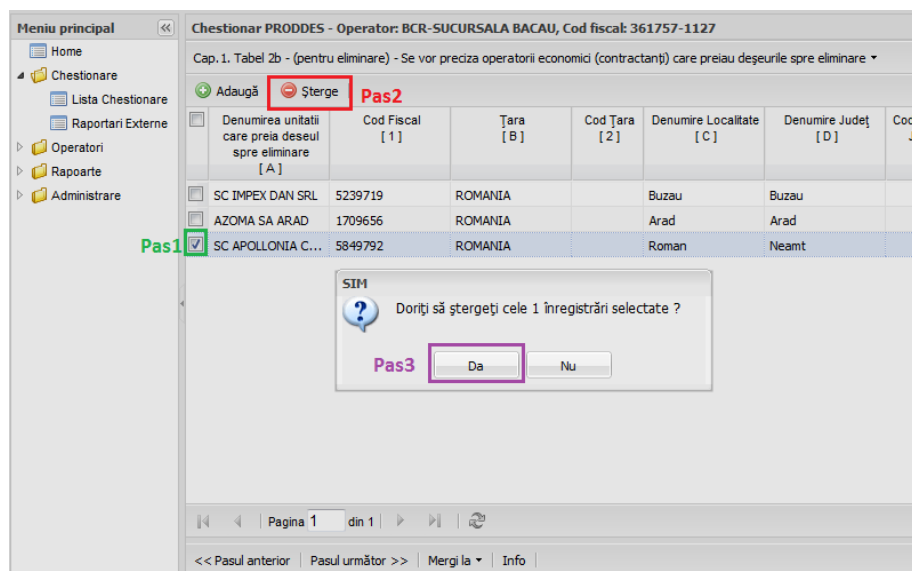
Meniu principal

Home
Chestionare
Lista Chestionare
Raportari Externe
Operatori
Rapoarte
Administrare

Chestionar PRODDES - Operator: BCR-SUCURSALA BACAU, Cod fiscal: 361757-1127

Cap. 1. Tabel 2b - (pentru eliminare) - Se vor preciza operatorii economici (contractanți) care preiau deşeurile spre eliminare

Adaugă Șterge Pas2

| | Denumirea unitatii care preia deseul spre eliminare [A] | Cod Fiscal [1] | Țara [B] | Cod Țara [2] | Denumire Localitate [C] | Denumire Județ [D] | Coc |
|---|---|---|---|---|---|---|---|
| | SC IMPEX DAN SRL | 5239719 | ROMANIA | | Buzau | Buzau | |
| | AZOMA SA ARAD | 1709656 | ROMANIA | | Arad | Arad | |
| Pas1 ☑ | SC APOLLONIA C... | 5849792 | ROMANIA | | Roman | Neamt | |

SIM
Doriți să ştergeți cele 1 înregistrări selectate ?
Pas3 Da Nu

Pagina 1 din 1

<< Pasul anterior | Pasul următor >> | Mergi la | Info